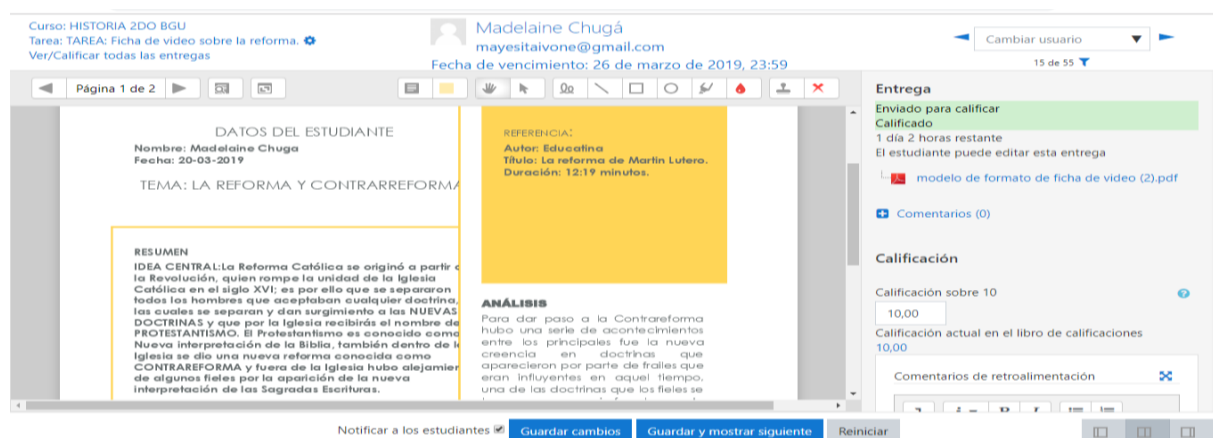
Curso: HISTORIA 2DO BGU
Tarea: TAREA: Ficha de video sobre la reforma.
Ver/Calificar todas las entregas

Madelaine Chugá
mayesitaivone@gmail.com
Fecha de vencimiento: 26 de marzo de 2019, 23:59

Cambiar usuario
15 de 55

Página 1 de 2

DATOS DEL ESTUDIANTE
Nombre: Madelaine Chuga
Fecha: 20-03-2019

TEMA: LA REFORMA Y CONTRARREFORMA

RESUMEN
IDEA CENTRAL:La Reforma Católica se originó a partir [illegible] la Revolución, quien rompe la unidad de la Iglesia Católica en el siglo XVI; es por ello que se separaron todos los hombres que aceptaban cualquier doctrina, las cuales se separan y dan surgimiento a las NUEVAS DOCTRINAS y que por la Iglesia recibirás el nombre de PROTESTANTISMO. El Protestantismo es conocido como Nueva interpretación de la Biblia, también dentro de la Iglesia se dio una nueva reforma conocida como CONTRAREFORMA y fuera de la Iglesia hubo alejamien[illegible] de algunos fieles por la aparición de la nueva interpretación de las Sagradas Escrituras.

REFERENCIA:
Autor: Educatina
Título: La reforma de Martín Lutero.
Duración: 12:19 minutos.

ANÁLISIS
Para dar paso a la Contrareforma hubo una serie de acontecimientos entre los principales fue la nueva creencia en doctrinas que aparecieron por parte de frailes que eran influyentes en aquel tiempo, una de las doctrinas que los fieles se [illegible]

Entrega
Enviado para calificar
Calificado
1 día 2 horas restante
El estudiante puede editar esta entrega
modelo de formato de ficha de video (2).pdf
Comentarios (0)

Calificación
Calificación sobre 10
10,00
Calificación actual en el libro de calificaciones
10,00
Comentarios de retroalimentación

Notificar a los estudiantes
Guardar cambios
Guardar y mostrar siguiente
Reiniciar